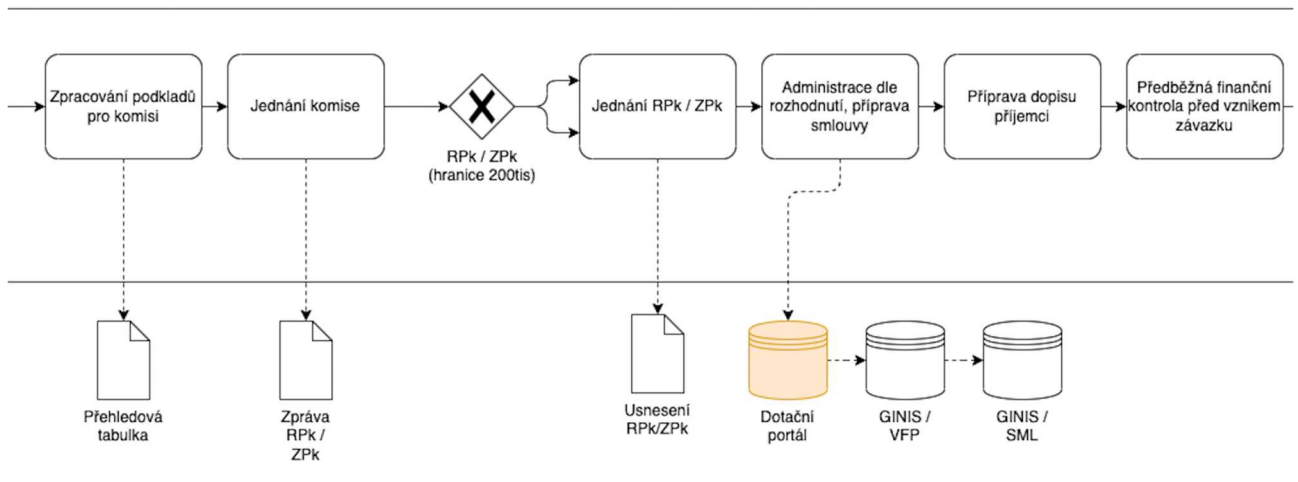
Zpracování podkladů pro komisi

Jednání komise

RPk / ZPk (hranice 200tis)

Jednání RPk / ZPk

Administrace dle rozhodnutí, příprava smlouvy

Příprava dopisu příjemci

Předběžná finanční kontrola před vznikem závazku

Přehledová tabulka

Zpráva RPk / ZPk

Usnesení RPk/ZPk

Dotační portál

GINIS / VFP

GINIS / SML